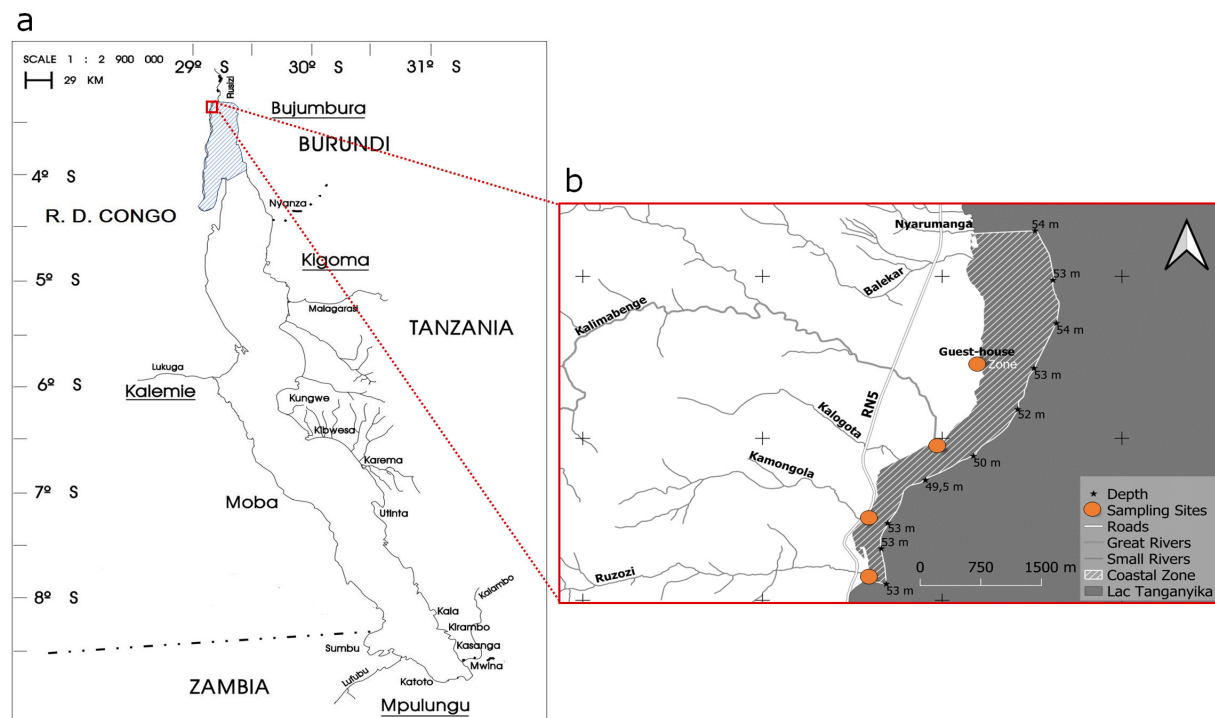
a

SCALE 1 : 2 900 000
29 KM

29º S 30º S 31º S

Rusizi
Bujumbura
BURUNDI
4º S
R. D. CONGO
Nyanza
Kigoma
5º S
Malagarasi
TANZANIA
Lukuga
6º S
Kalemie
Kungwe
Kibwesa
Karema
7º S
Moba
Utinta
Kalambo
8º S
Kala
Kirambo
Kasanga
Sumbu
Mwina
Lufubu
Katoto
ZAMBIA
Mpulungu

b

Nyarumanga
54 m
53 m
Balekar
Kalimabenge
54 m
Guest-house Zone
53 m
RN5
Kalogota
52 m
Kamongola
50 m
49,5 m
53 m
53 m
Ruzozi
53 m
0 750 1500 m

Depth
Sampling Sites
Roads
Great Rivers
Small Rivers
Coastal Zone
Lac Tanganyika